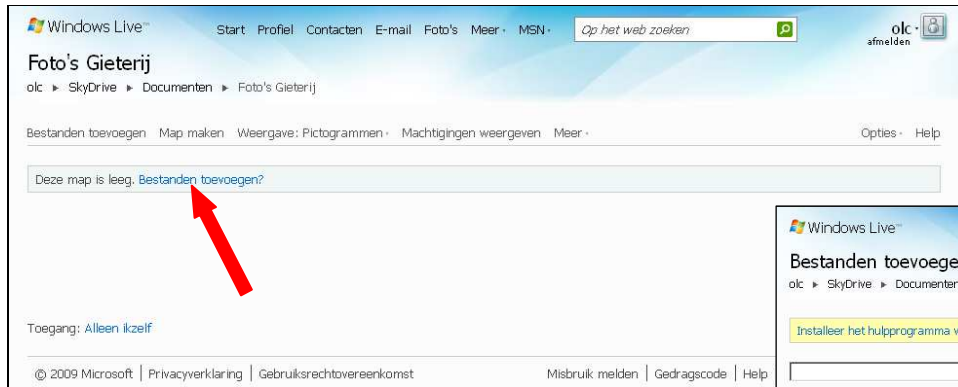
Windows Live™ Start Profiel Contacten E-mail Foto's Meer · MSN · Op het web zoeken olc · afmelden

Foto's Gieterij

olc ▸ SkyDrive ▸ Documenten ▸ Foto's Gieterij

Bestanden toevoegen Map maken Weergave: Pictogrammen · Machtigingen weergeven Meer · Opties · Help

Deze map is leeg. Bestanden toevoegen?

Toegang: Alleen ikzelf

© 2009 Microsoft | Privacyverklaring | Gebruiksrechtovereenkomst Misbruik melden | Gedragscode | Help

Windows Live™

Bestanden toevoege

olc ▸ SkyDrive ▸ Documenter

Installeer het hulpprogramma v